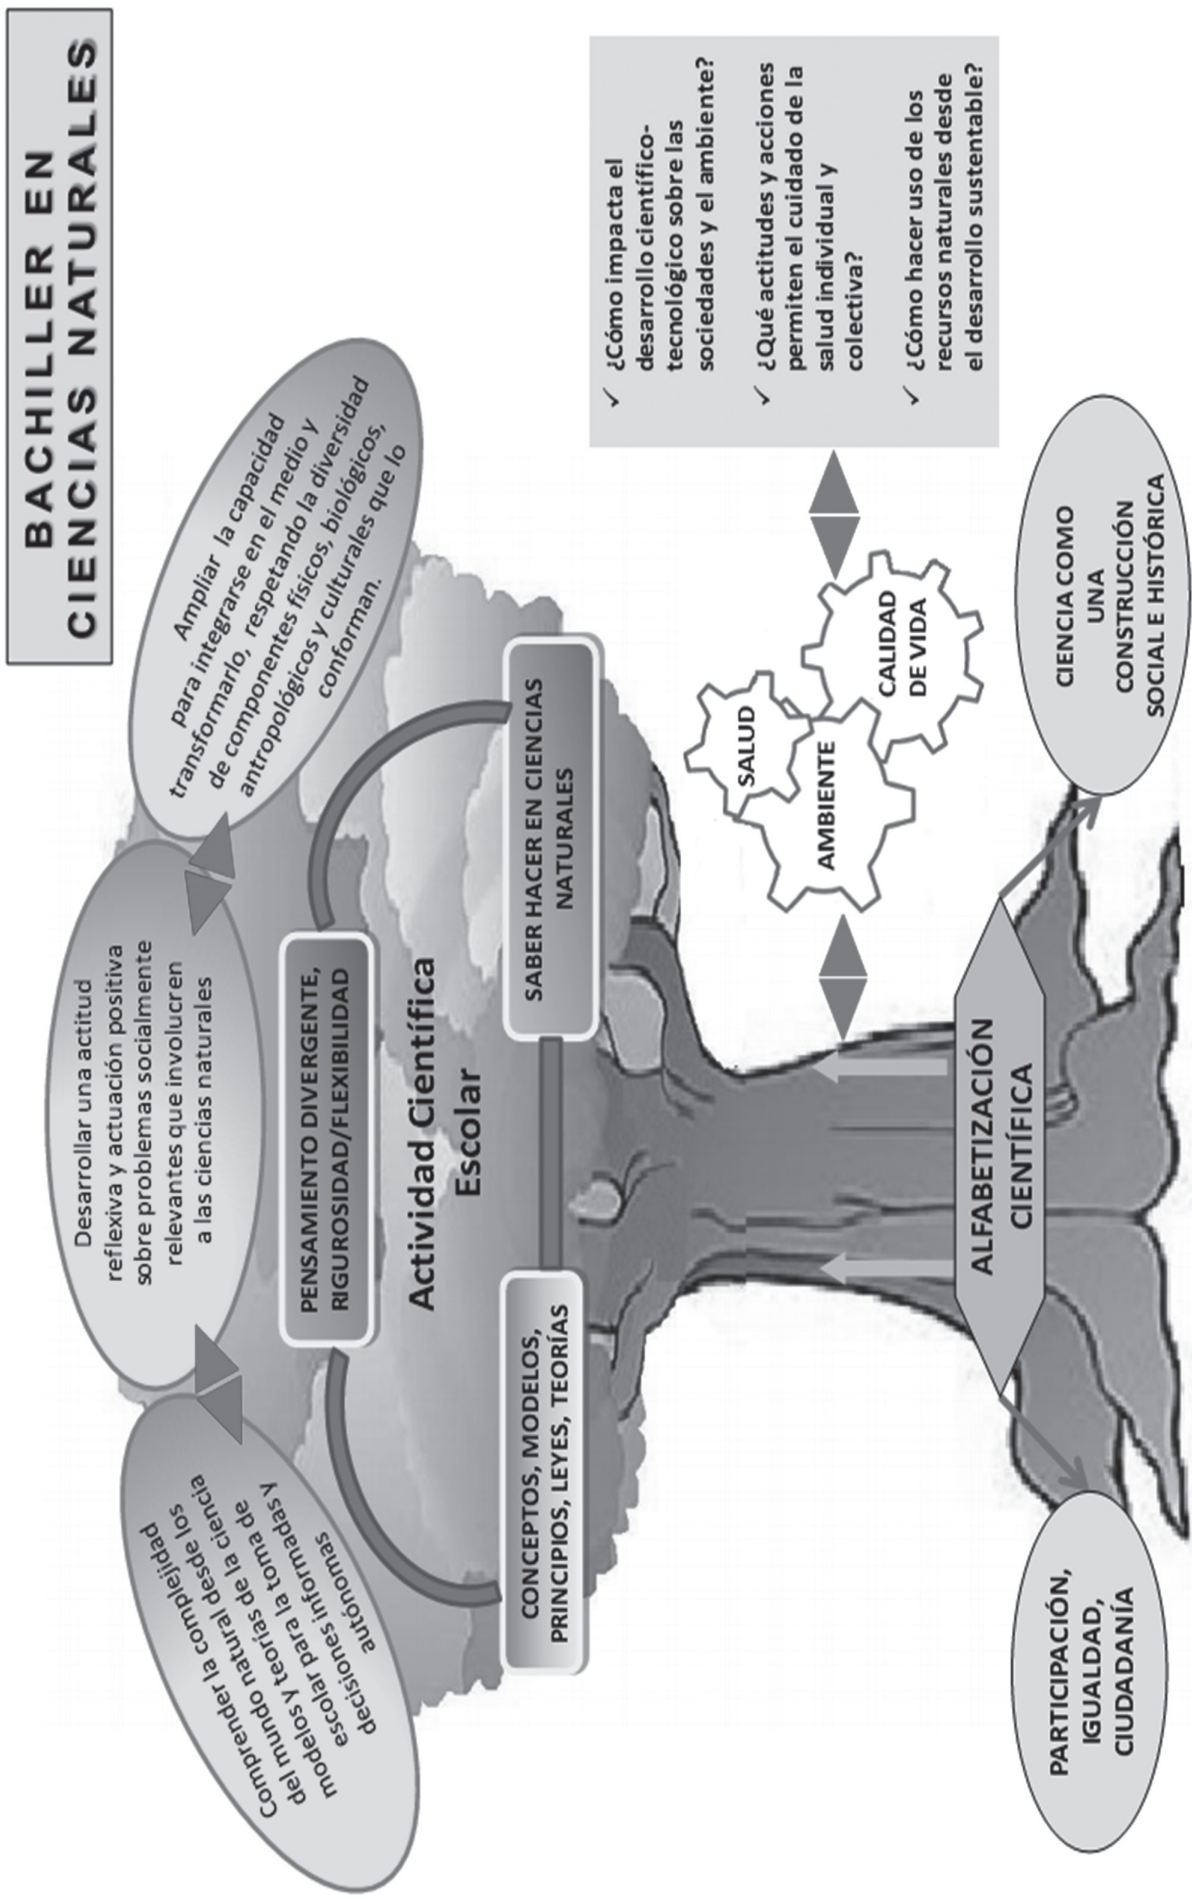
BACHILLER EN CIENCIAS NATURALES

Ampliar la capacidad para integrarse en el medio y transformarlo, respetando la diversidad de componentes físicos, biológicos, antropológicos y culturales que lo conforman.

Desarrollar una actitud reflexiva y actuación positiva sobre problemas socialmente relevantes que involucren a las ciencias naturales

Comprendo la complejidad del mundo natural desde los modelos y teorías de la ciencia escolar para la toma de decisiones informadas y autónomas

PENSAMIENTO DIVERGENTE, RIGUROSIDAD/FLEXIBILIDAD

Actividad Científica Escolar

SABER HACER EN CIENCIAS NATURALES

CONCEPTOS, MODELOS, PRINCIPIOS, LEYES, TEORÍAS

✓ ¿Cómo impacta el desarrollo científico-tecnológico sobre las sociedades y el ambiente?

✓ ¿Qué actitudes y acciones permiten el cuidado de la salud individual y colectiva?

✓ ¿Cómo hacer uso de los recursos naturales desde el desarrollo sustentable?

SALUD

AMBIENTE

CALIDAD DE VIDA

ALFABETIZACIÓN CIENTÍFICA

CIENCIA COMO UNA CONSTRUCCIÓN SOCIAL E HISTÓRICA

PARTICIPACIÓN, IGUALDAD, CIUDADANÍA